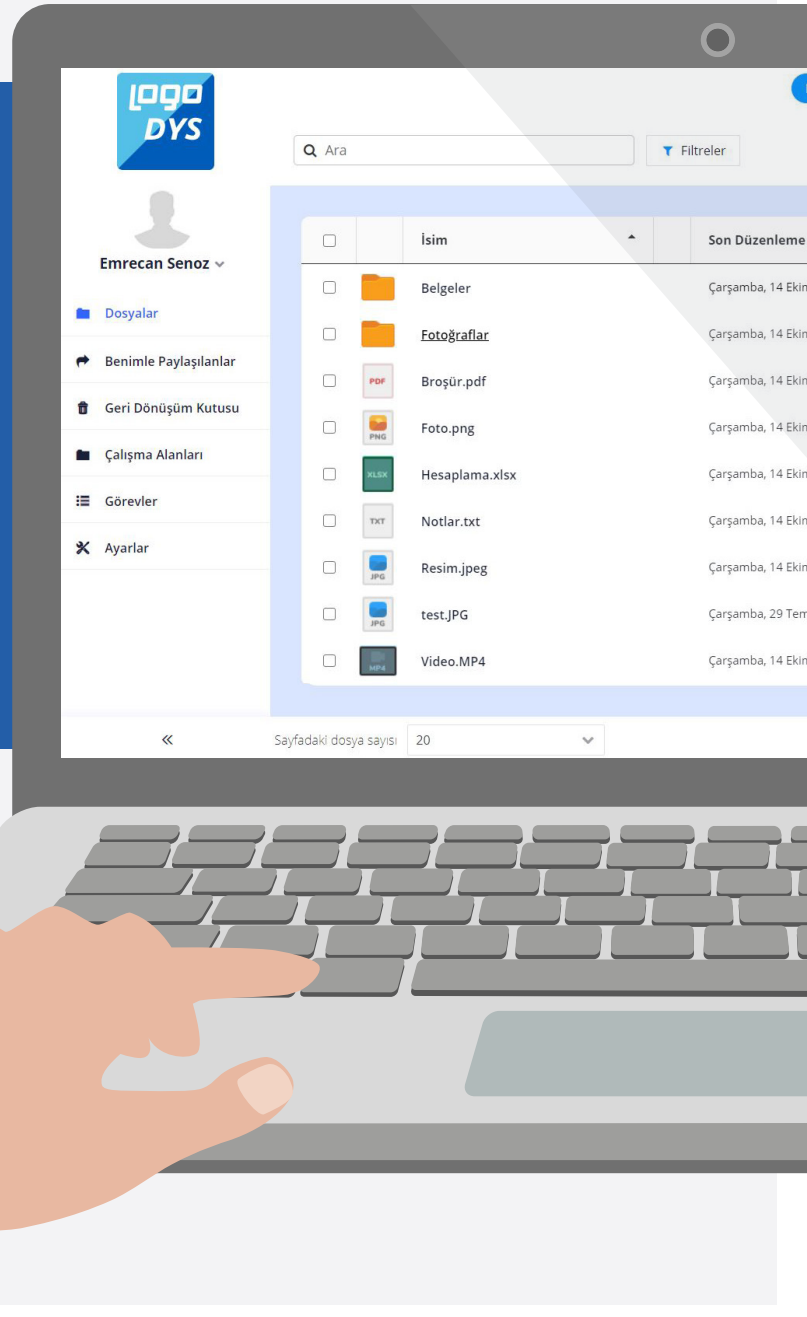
logo DYS

Ara

Filtreler

Emrecan Senoz

Dosyalar

Benimle Paylaşılanlar

Geri Dönüşüm Kutusu

Çalışma Alanları

Görevler

Ayarlar

| | | İsim | Son Düzenleme |
|---|---|---|---|
| | | Belgeler | Çarşamba, 14 Ekin |
| | | Fotoğraflar | Çarşamba, 14 Ekin |
| | PDF | Broşür.pdf | Çarşamba, 14 Ekin |
| | PNG | Foto.png | Çarşamba, 14 Ekin |
| | XLSX | Hesaplama.xlsx | Çarşamba, 14 Ekin |
| | TXT | Notlar.txt | Çarşamba, 14 Ekin |
| | JPG | Resim.jpeg | Çarşamba, 14 Ekin |
| | JPG | test.JPG | Çarşamba, 29 Tem |
| | MP4 | Video.MP4 | Çarşamba, 14 Ekin |

«

Sayfadaki dosya sayısı 20